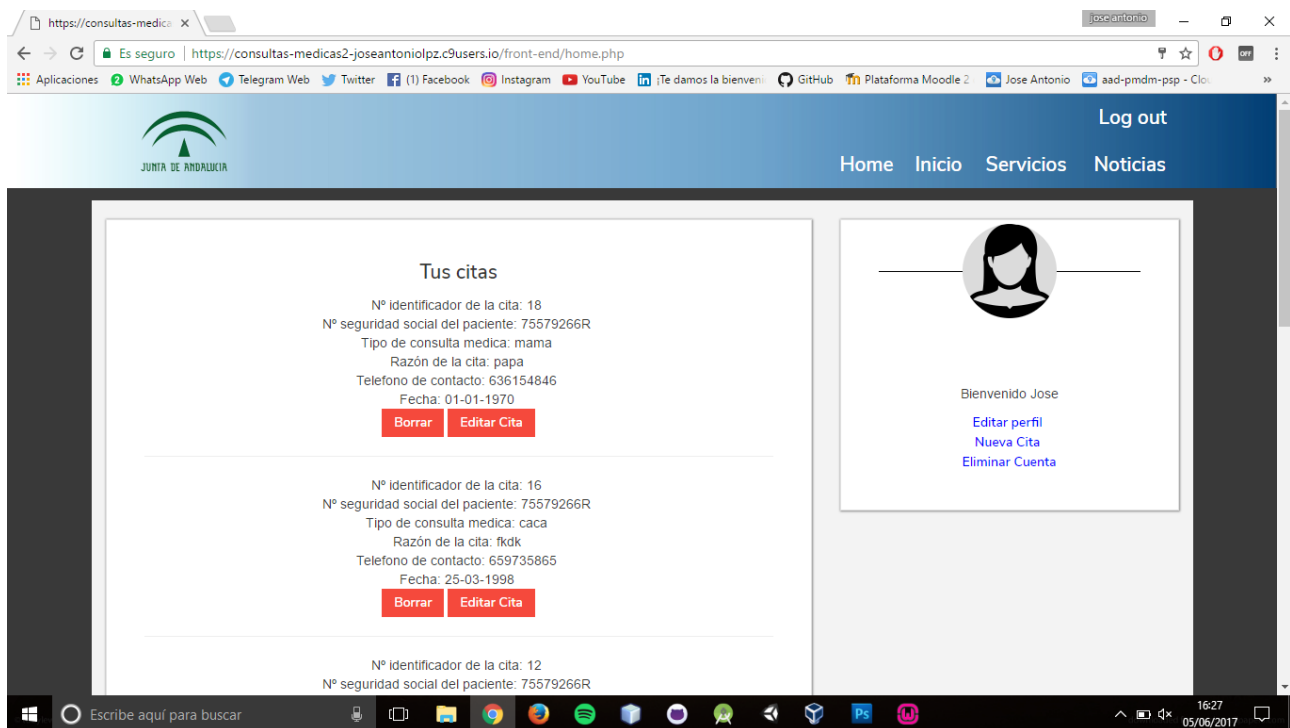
https://consultas-medica ×

jose antonio

Es seguro | https://consultas-medicas2-joseantoniolpz.c9users.io/front-end/home.php

Aplicaciones WhatsApp Web Telegram Web Twitter (1) Facebook Instagram YouTube ¡Te damos la bienveni GitHub Plataforma Moodle 2 Jose Antonio aad-pmdm-psp - Clo »

JUNTA DE ANDALUCIA

Log out

Home Inicio Servicios Noticias

Tus citas

Nº identificador de la cita: 18
Nº seguridad social del paciente: 75579266R
Tipo de consulta medica: mama
Razón de la cita: papa
Telefono de contacto: 636154846
Fecha: 01-01-1970

Borrar Editar Cita

Nº identificador de la cita: 16
Nº seguridad social del paciente: 75579266R
Tipo de consulta medica: caca
Razón de la cita: fkdk
Telefono de contacto: 659735865
Fecha: 25-03-1998

Borrar Editar Cita

Nº identificador de la cita: 12
Nº seguridad social del paciente: 75579266R

Bienvenido Jose

Editar perfil
Nueva Cita
Eliminar Cuenta

Escribe aquí para buscar

16:27
05/06/2017